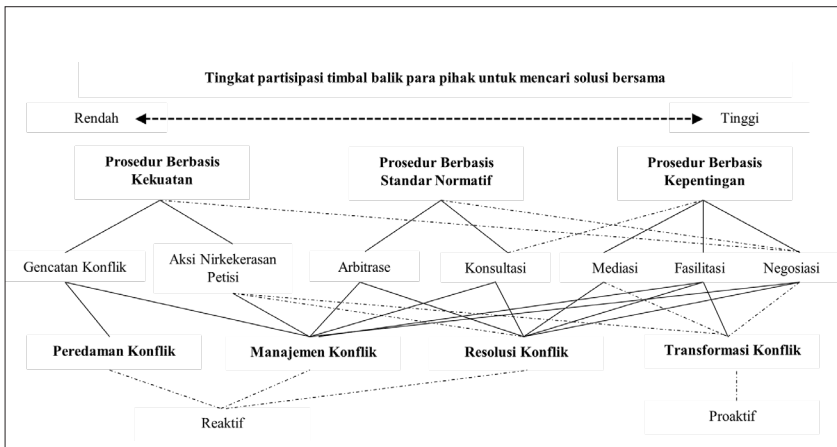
Tingkat partisipasi timbal balik para pihak untuk mencari solusi bersama

Rendah

Tinggi

Prosedur Berbasis Kekuatan

Prosedur Berbasis Standar Normatif

Prosedur Berbasis Kepentingan

Gencatan Konflik

Aksi Nirkekerasan Petisi

Arbitrase

Konsultasi

Mediasi

Fasilitasi

Negosiasi

Peredaman Konflik

Manajemen Konflik

Resolusi Konflik

Transformasi Konflik

Reaktif

Proaktif